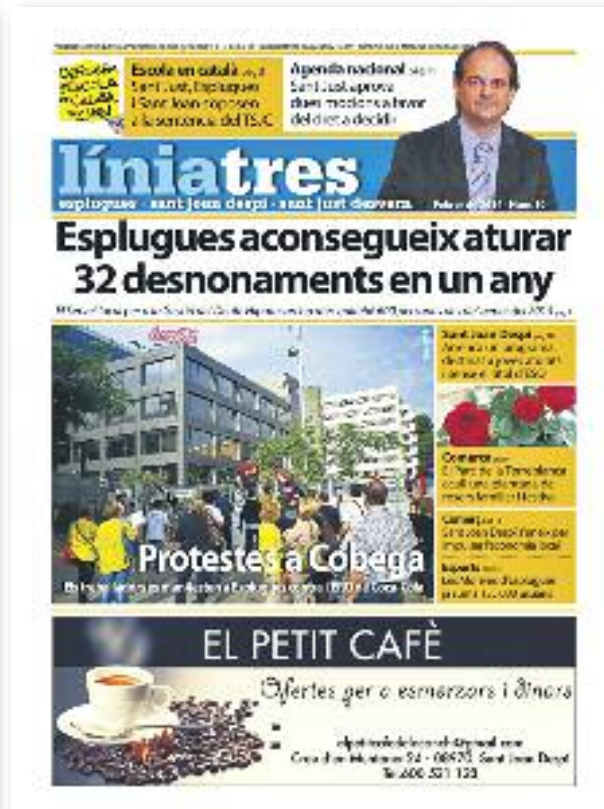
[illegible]

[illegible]

Escola en català pàg. 3 Sant Just, Esplugues i Sant Joan s'oposen a la sentència del TSJC

Agenda nacional pàg. 6 Sant Just aprova dues mocions a favor del dret a decidir

líniatres

esplugues · sant joan despí · sant just desvern

Febrer de 2014 · Núm. 10

Esplugues aconsegueix aturar 32 desnonaments en un any

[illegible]

Sant Joan Despí pàg. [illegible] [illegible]

Comarca pàg. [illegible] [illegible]

Cultura pàg. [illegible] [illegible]

Esports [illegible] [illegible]

Protestes a Cobega

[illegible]

EL PETIT CAFÈ

Ofertes per a esmorzars i dinars

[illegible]

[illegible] Sant Joan Despí

Tel. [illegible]